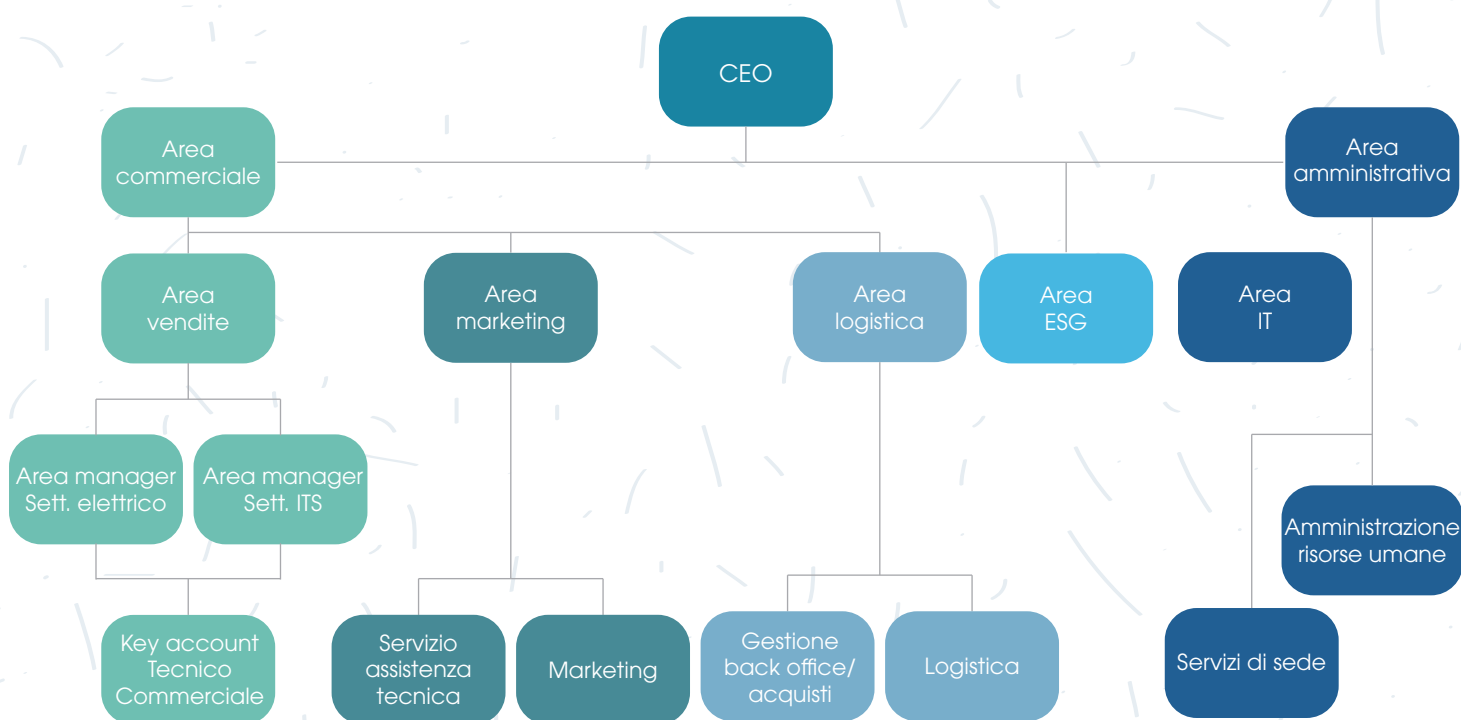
CEO

Area commerciale

Area amministrativa

Area vendite

Area marketing

Area logistica

Area ESG

Area IT

Area manager Sett. elettrico

Area manager Sett. ITS

Amministrazione risorse umane

Key account Tecnico Commerciale

Servizio assistenza tecnica

Marketing

Gestione back office/ acquisti

Logistica

Servizi di sede